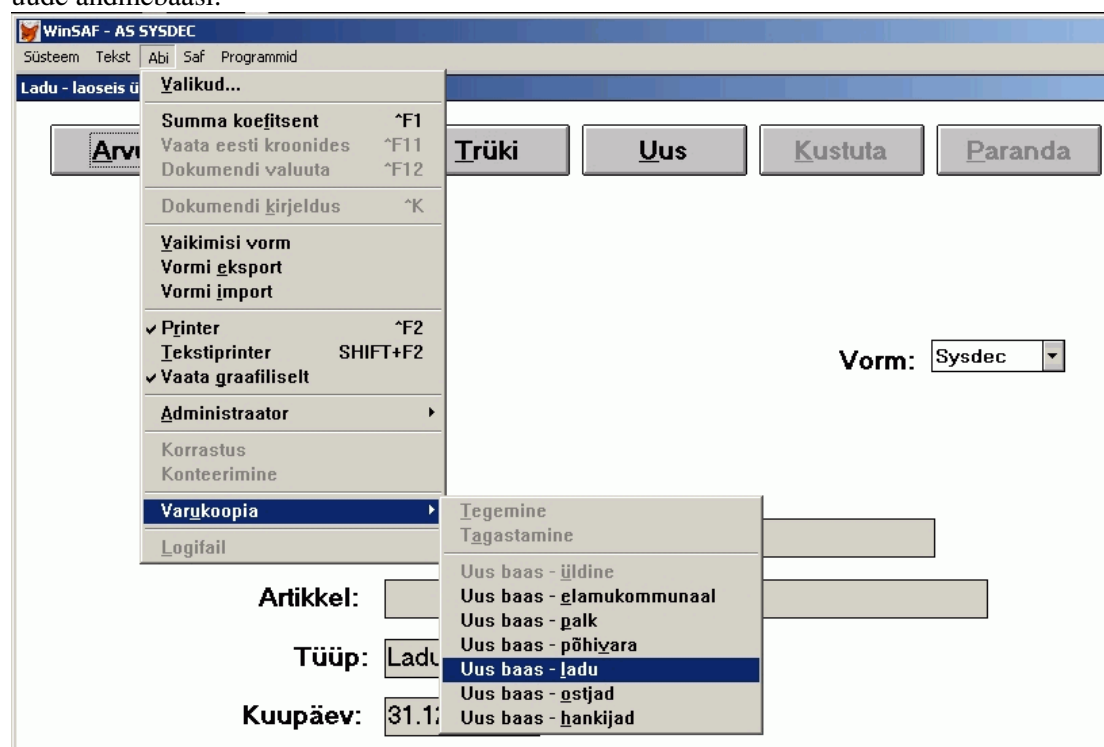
uude andmebaasi.

WinSAF - AS SYSDEC

Süsteem Tekst Abi Saf Programmid

Ladu - laoseis ü

Valikud...

Summa koefitsent ^F1
Vaata eesti kroonides ^F11
Dokumendi valuuta ^F12

Dokumendi kirjeldus ^K

Vaikimisi vorm
Vormi eksport
Vormi import

Printer ^F2
Tekstiprinter SHIFT+F2
Vaata graafiliselt

Administraator

Korrastus
Konteerimine

Varukoopia

Logifail

Tegemine
Tagastamine

Uus baas - üldine
Uus baas - elamukommunaal
Uus baas - palk
Uus baas - põhivara
Uus baas - ladu
Uus baas - ostjad
Uus baas - hankijad

Arvu

Trüki

Uus

Kustuta

Paranda

Vorm: Sysdec

Artikkel:

Tüüp: Ladu

Kuupäev: 31.12